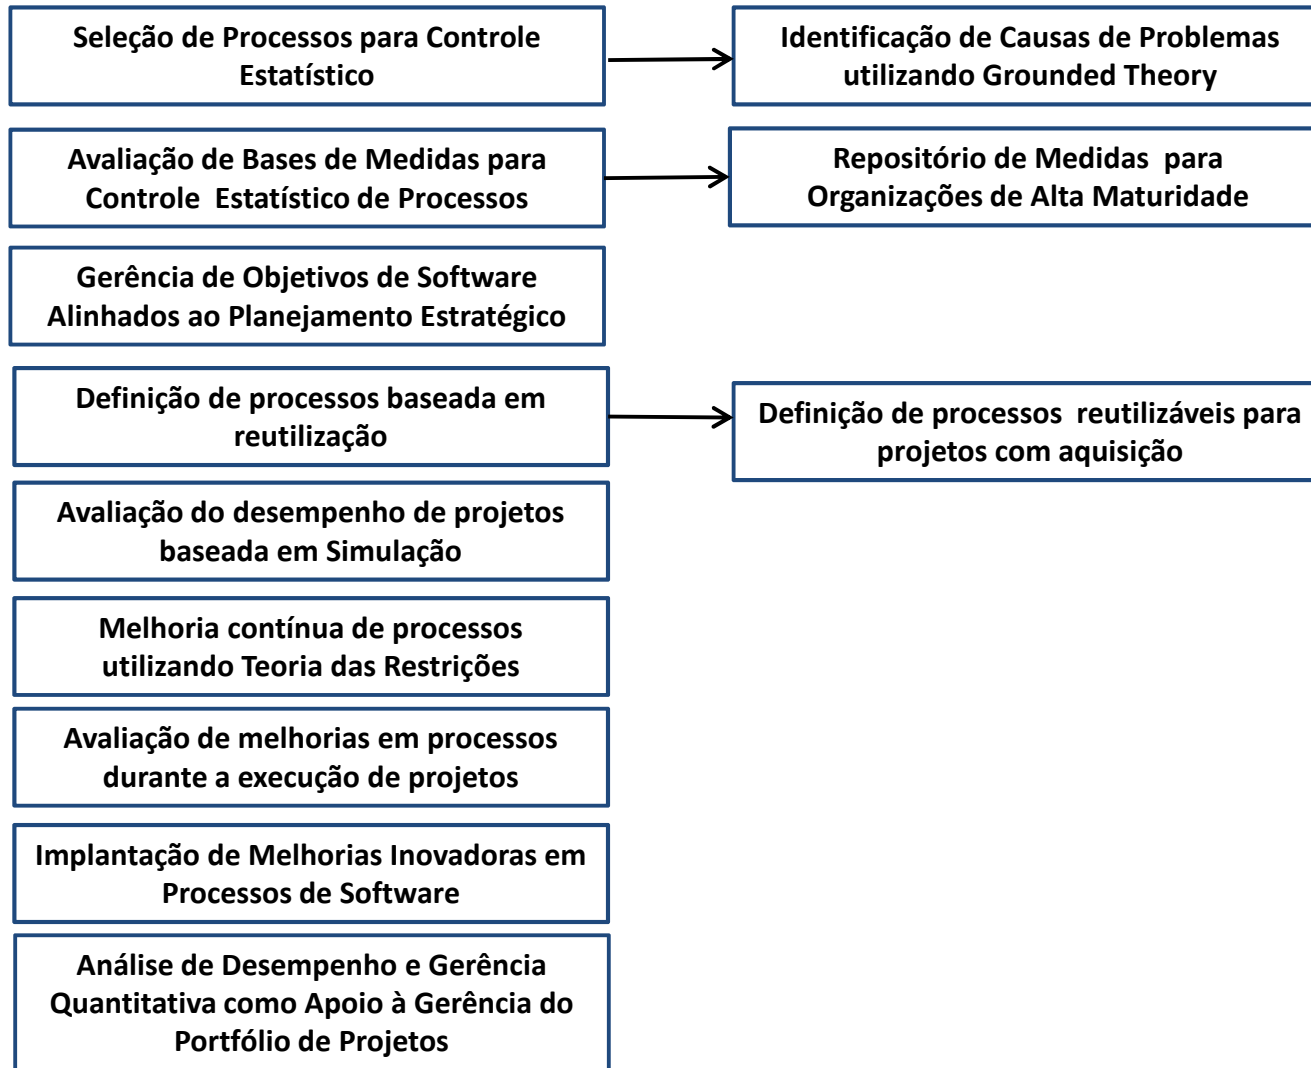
Seleção de Processos para Controle Estatístico

Identificação de Causas de Problemas utilizando Grounded Theory

Avaliação de Bases de Medidas para Controle Estatístico de Processos

Repositório de Medidas para Organizações de Alta Maturidade

Gerência de Objetivos de Software Alinhados ao Planejamento Estratégico

Definição de processos baseada em reutilização

Definição de processos reutilizáveis para projetos com aquisição

Avaliação do desempenho de projetos baseada em Simulação

Melhoria contínua de processos utilizando Teoria das Restrições

Avaliação de melhorias em processos durante a execução de projetos

Implantação de Melhorias Inovadoras em Processos de Software

Análise de Desempenho e Gerência Quantitativa como Apoio à Gerência do Portfólio de Projetos